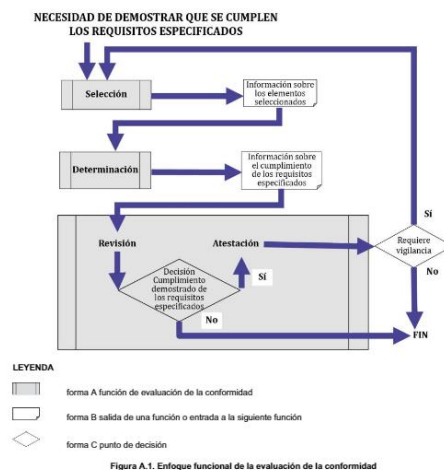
NECESIDAD DE DEMOSTRAR QUE SE CUMPLEN LOS REQUISITOS ESPECIFICADOS

Selección

Información sobre los elementos seleccionados

Determinación

Información sobre el cumplimiento de los requisitos especificados

Revisión

Atestación

Decisión Cumplimiento demostrado de los requisitos especificados

Sí

No

Sí

Requiere vigilancia

No

FIN

LEYENDA

forma A función de evaluación de la conformidad

forma B salida de una función o entrada a la siguiente función

forma C punto de decisión

Figura A.1. Enfoque funcional de la evaluación de la conformidad